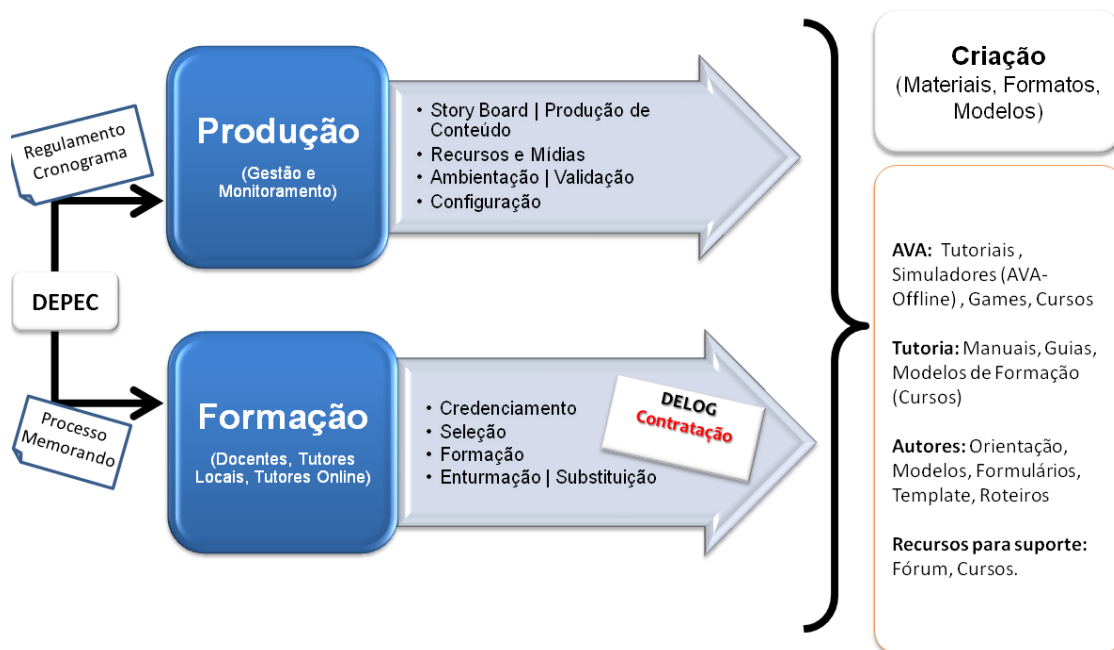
Regulamento
Cronograma

DEPEC

Processo
Memorando

Produção

(Gestão e Monitoramento)

• Story Board | Produção de Conteúdo
• Recursos e Mídias
• Ambientação | Validação
• Configuração

Formação

(Docentes, Tutores Locais, Tutores Online)

• Credenciamento
• Seleção
• Formação
• Enturmação | Substituição

DELOG
Contratação

Criação
(Materiais, Formatos, Modelos)

AVA: Tutoriais , Simuladores (AVA-Offline) , Games, Cursos

Tutoria: Manuais, Guias, Modelos de Formação (Cursos)

Autores: Orientação, Modelos, Formulários, Template, Roteiros

Recursos para suporte: Fórum, Cursos.